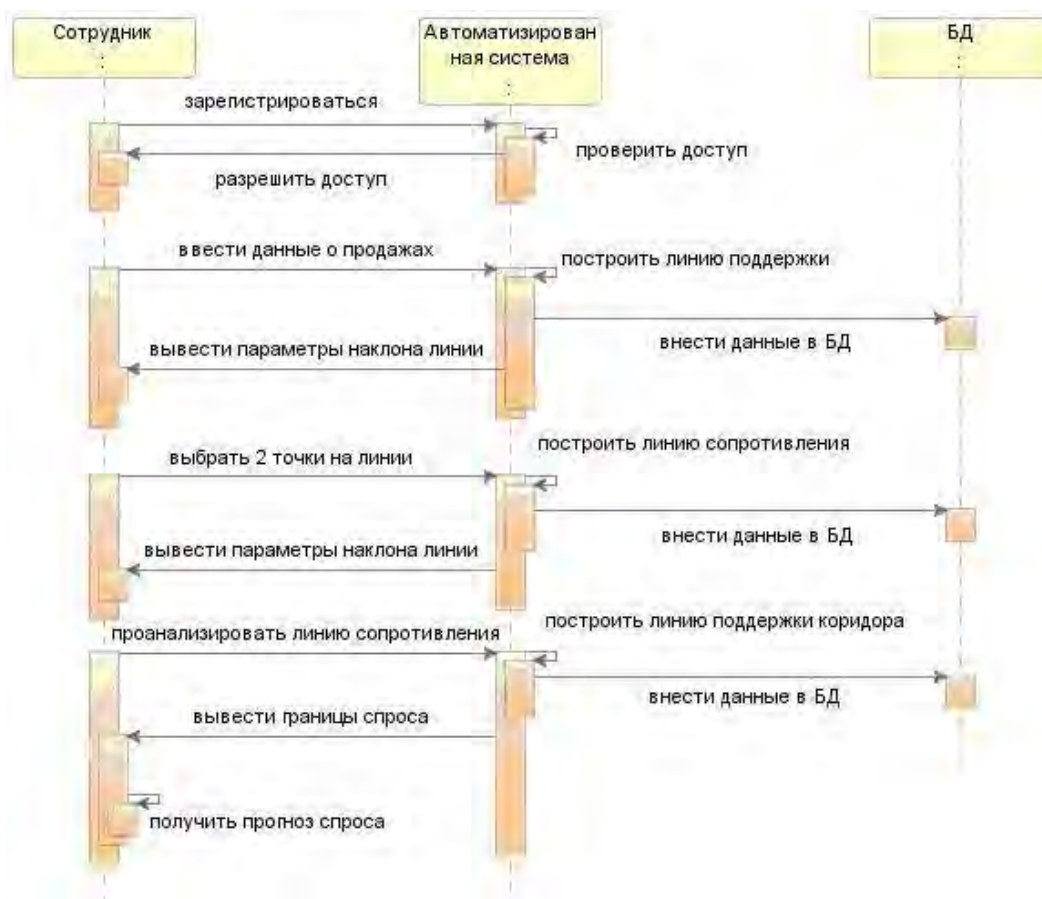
Сотрудник
:

Автоматизирован ная система
:

БД
:

зарегистрироваться

проверить доступ

разрешить доступ

ввести данные о продажах

построить линию поддержки

внести данные в БД

вывести параметры наклона линии

построить линию сопротивления

выбрать 2 точки на линии

внести данные в БД

вывести параметры наклона линии

построить линию поддержки коридора

проанализировать линию сопротивления

внести данные в БД

вывести границы спроса

получить прогноз спроса